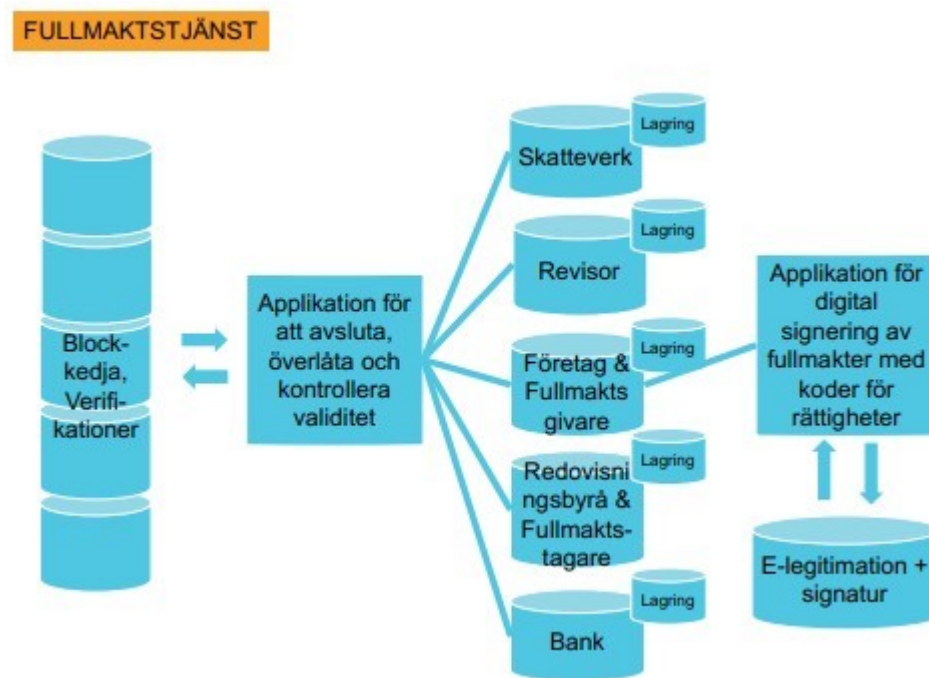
FULLMAKTSTJÄNST

Blockkedja, Verifikationer

Applikation för att avsluta, överlåta och kontrollera validitet

Skatteverk

Lagring

Revisor

Lagring

Företag & Fullmaktsgivare

Lagring

Redovisningsbyrå & Fullmaktstagare

Lagring

Bank

Lagring

Applikation för digital signering av fullmakter med koder för rättigheter

E-legitimation + signatur